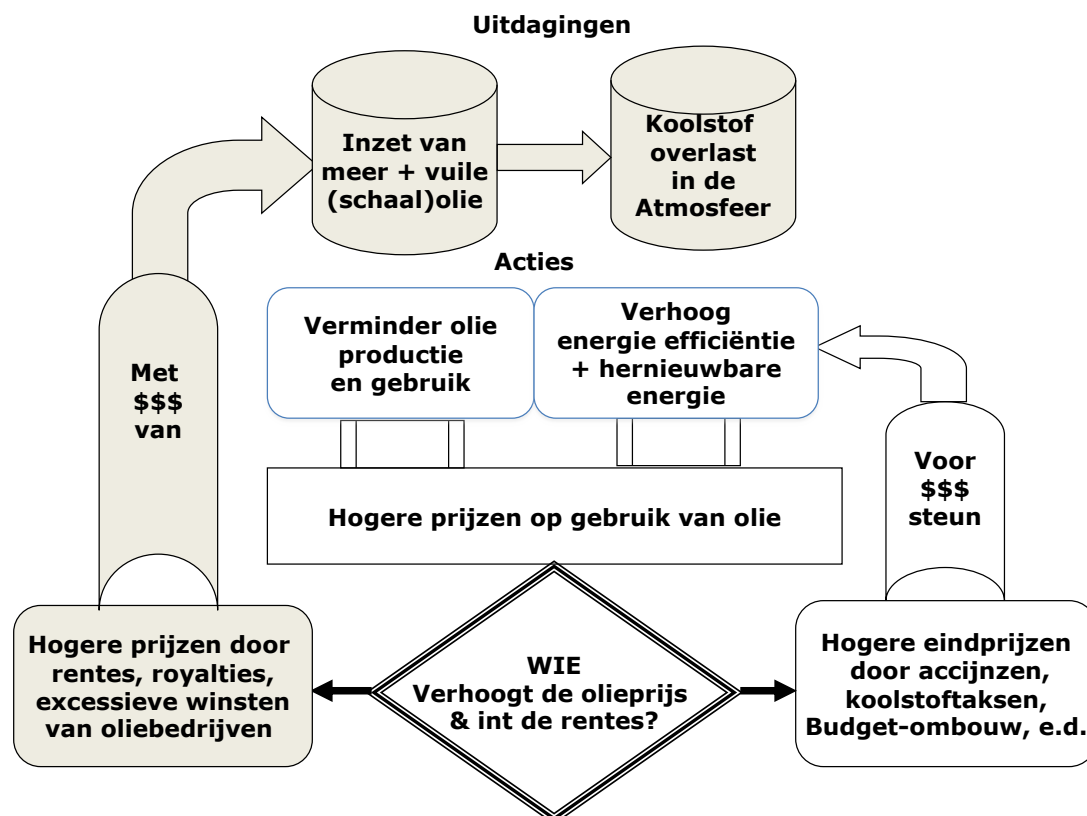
Uitdagingen

Inzet van meer + vuile (schaal)olie

Koolstof overlast in de Atmosfeer

Acties

Verminder olie productie en gebruik

Verhoog energie efficiëntie + hernieuwbare energie

Met $$$ van

Voor $$$ steun

Hogere prijzen op gebruik van olie

Hogere prijzen door rentes, royalties, excessieve winsten van oliebedrijven

WIE Verhoogt de olieprijs & int de rentes?

Hogere eindprijzen door accijnzen, koolstoftaksen, Budget-ombouw, e.d.